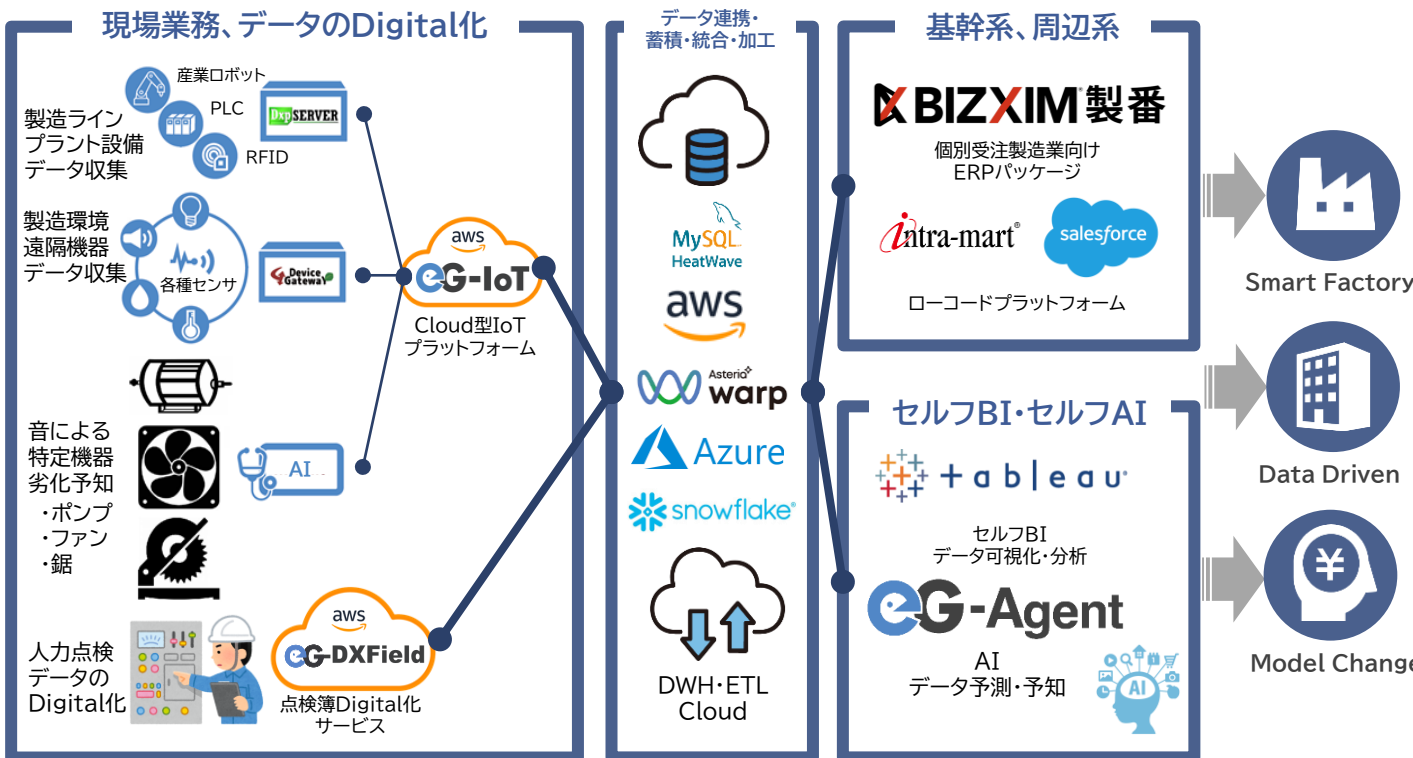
現場業務、データのDigital化

産業ロボット
PLC
RFID
製造ライン
プラント設備
データ収集
DxpSERVER

製造環境
遠隔機器
データ収集
各種センサ
Device Gateway

aws
eG-IoT
Cloud型IoT
プラットフォーム

音による
特定機器
劣化予知
・ポンプ
・ファン
・鋸
AI

人力点検
データの
Digital化
aws
eG-DXField
点検簿Digital化
サービス

データ連携・
蓄積・統合・加工

MySQL
HeatWave
aws
Asterio warp
Azure
snowflake
DWH・ETL
Cloud

基幹系、周辺系
BIZXIM製番
個別受注製造業向け
ERPパッケージ
intra-mart
salesforce
ローコードプラットフォーム

セルフBI・セルフAI
tableau
セルフBI
データ可視化・分析
eG-Agent
AI
データ予測・予知
AI

Smart Factory
Data Driven
Model Change